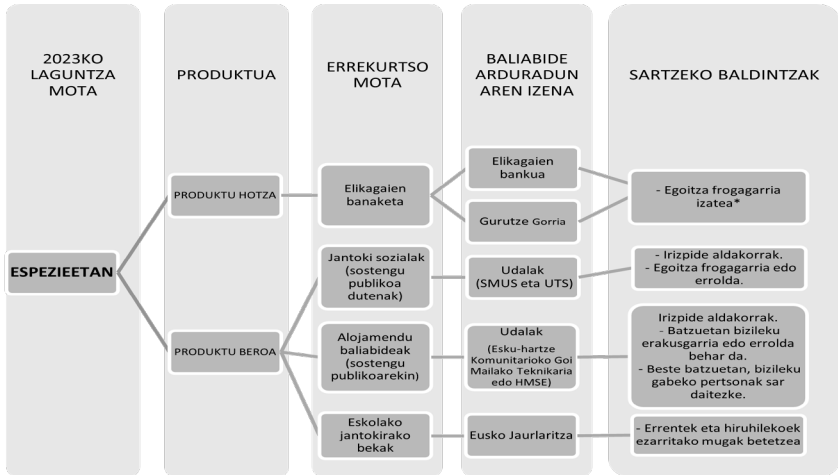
2023KO LAGUNTZA MOTA

PRODUKTUA

ERREKURTSO MOTA

BALIABIDE ARDURADUN AREN IZENA

SARTZEKO BALDINTZAK

ESPEZIEETAN

PRODUKTU HOTZA

Elikagaien banaketa

Elikagaien bankua

Gurutze Gorria

- Egoitza frogagarria izatea*

PRODUKTU BEROA

Jantoki sozialak (sostengu publikoa dutenak)

Udalak (SMUS eta UTS)

- Irizpide aldakorrak.
- Egoitza frogagarria edo errolda.

Alojamendu baliabideak (sostengu publikoarekin)

Udalak (Esku-hartze Komunitarioko Goi Mailako Teknikaria edo HMSE)

Irizpide aldakorrak.
- Batzuetan bizileku erakusgarria edo errolda behar da.
- Beste batzuetan, bizileku gabeko pertsonak sar daitezke.

Eskolako jantokirako bekak

Eusko Jaurlaritza

- Errentek eta hiruhilekoek ezarritako mugak betetzea